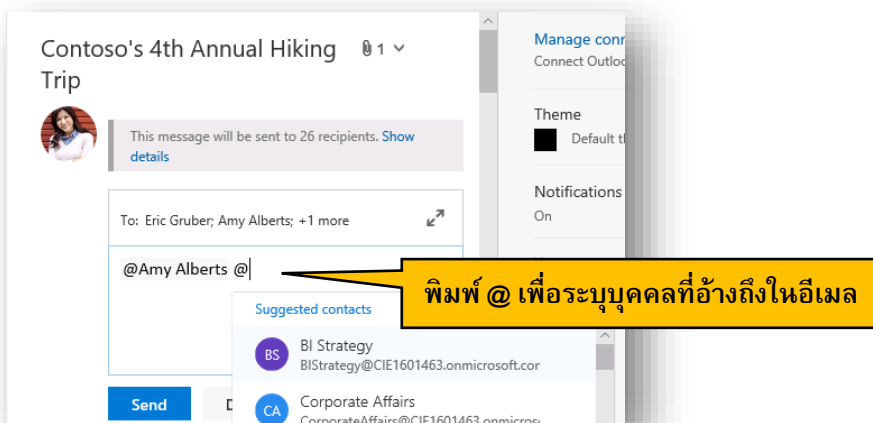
Contoso's 4th Annual Hiking Trip

1

This message will be sent to 26 recipients. Show details

To: Eric Gruber; Amy Alberts; +1 more

@Amy Alberts @

Suggested contacts

BS BI Strategy
BIStrategy@CIE1601463.onmicrosoft.cor

CA Corporate Affairs
CorporateAffairs@CIE1601463.onmicros

Send

D

Manage conn
Connect Outlo

Theme
Default t

Notifications
On

พิมพ์ @ เพื่อระบุบุคคลที่อ้างถึงในอีเมล